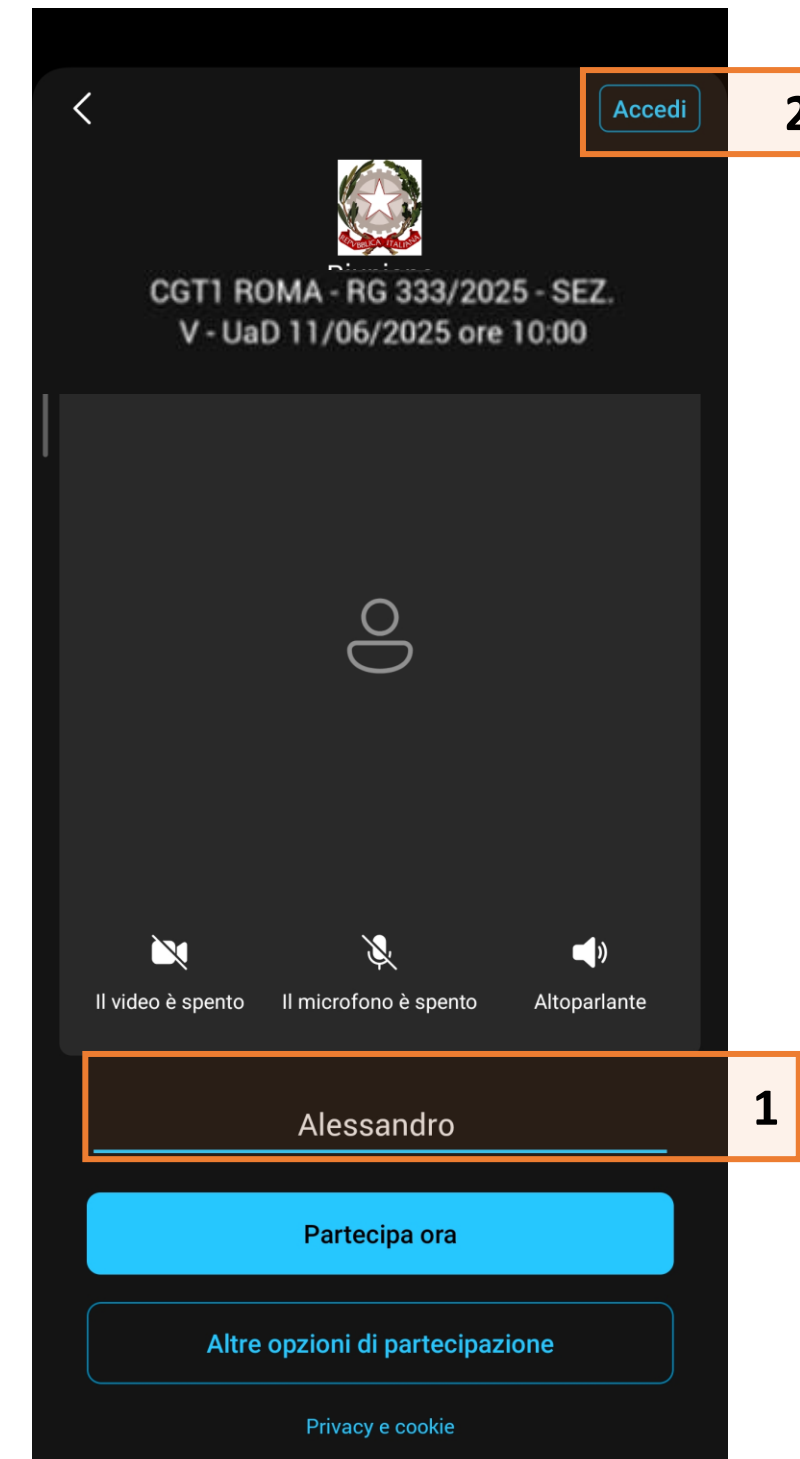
Accedi

2

REPVBBLICA ITALIANA

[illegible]

CGT1 ROMA - RG 333/2025 - SEZ. V - UaD 11/06/2025 ore 10:00

Il video è spento

Il microfono è spento

Altoparlante

Alessandro

1

Partecipa ora

Altre opzioni di partecipazione

Privacy e cookie